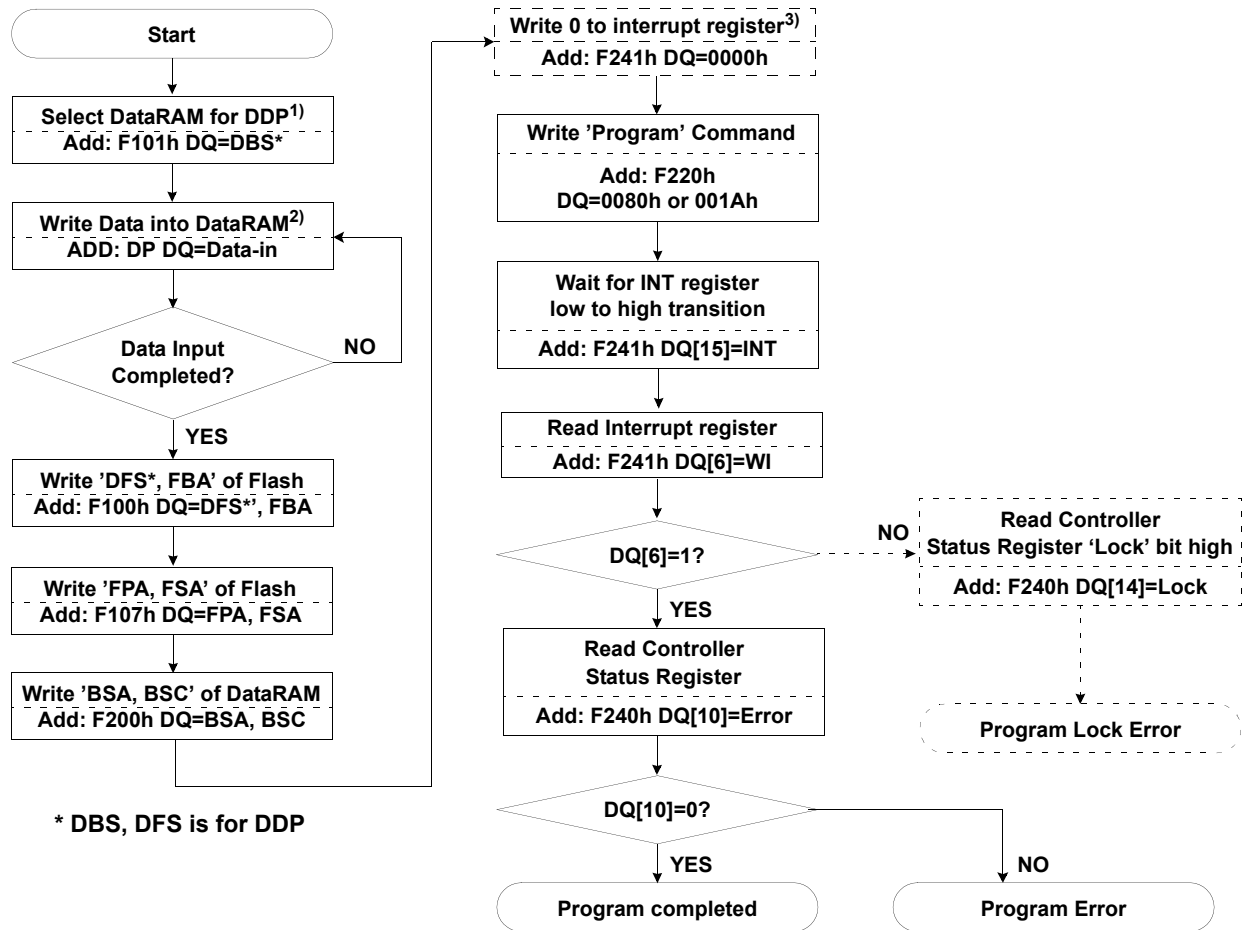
Start

Select DataRAM for DDP$^{1)}$
Add: F101h DQ=DBS*

Write Data into DataRAM$^{2)}$
ADD: DP DQ=Data-in

Data Input Completed?

NO

YES

Write 'DFS*, FBA' of Flash
Add: F100h DQ=DFS*', FBA

Write 'FPA, FSA' of Flash
Add: F107h DQ=FPA, FSA

Write 'BSA, BSC' of DataRAM
Add: F200h DQ=BSA, BSC

* DBS, DFS is for DDP

Write 0 to interrupt register$^{3)}$
Add: F241h DQ=0000h

Write 'Program' Command
Add: F220h
DQ=0080h or 001Ah

Wait for INT register low to high transition
Add: F241h DQ[15]=INT

Read Interrupt register
Add: F241h DQ[6]=WI

DQ[6]=1?

NO

Read Controller Status Register 'Lock' bit high
Add: F240h DQ[14]=Lock

Program Lock Error

YES

Read Controller Status Register
Add: F240h DQ[10]=Error

DQ[10]=0?

YES

NO

Program completed

Program Error